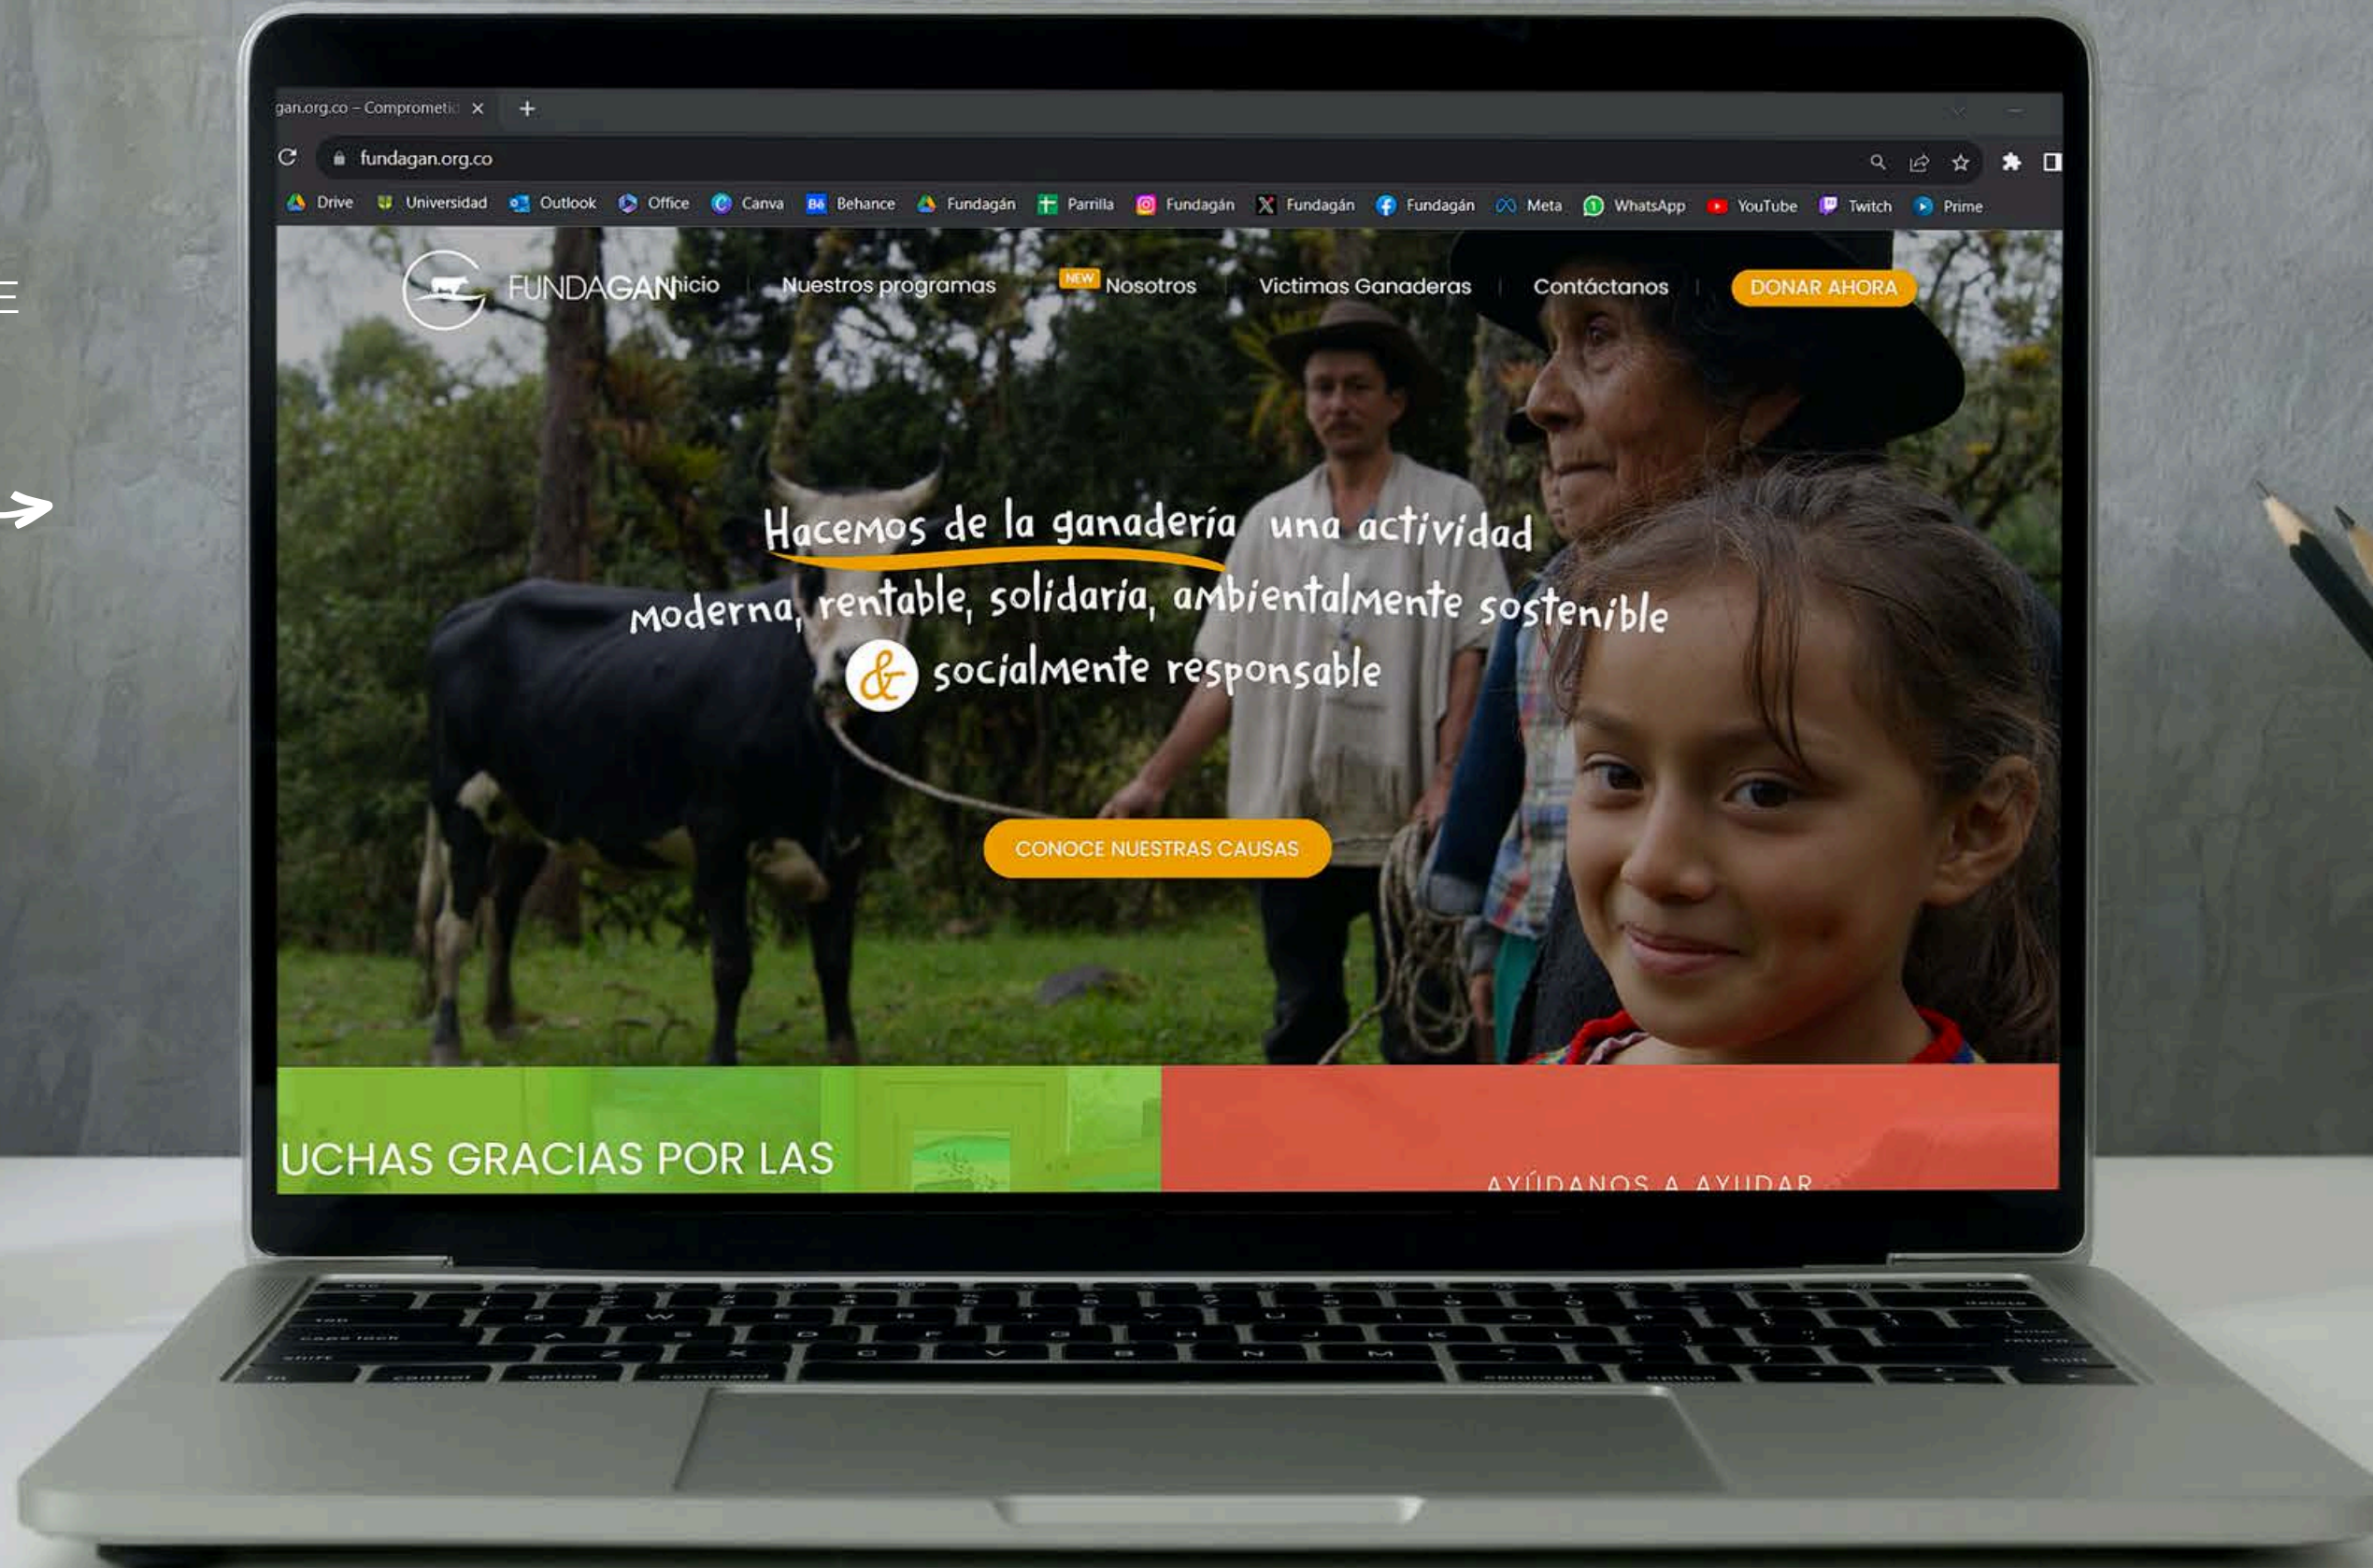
gan.org.co – Comprometid ×

fundagan.org.co

Drive Universidad Outlook Office Canva Behance Fundagán Parrilla Fundagán Fundagán Fundagán Meta WhatsApp YouTube Twitch Prime

FUNDAGAN Inicio | Nuestros programas | NEW Nosotros | Victimas Ganaderas | Contáctanos | DONAR AHORA

Hacemos de la ganadería una actividad moderna, rentable, solidaria, ambientalmente sostenible & socialmente responsable

CONOCE NUESTRAS CAUSAS

UCHAS GRACIAS POR LAS

AYÚDANOS A AYUDAR